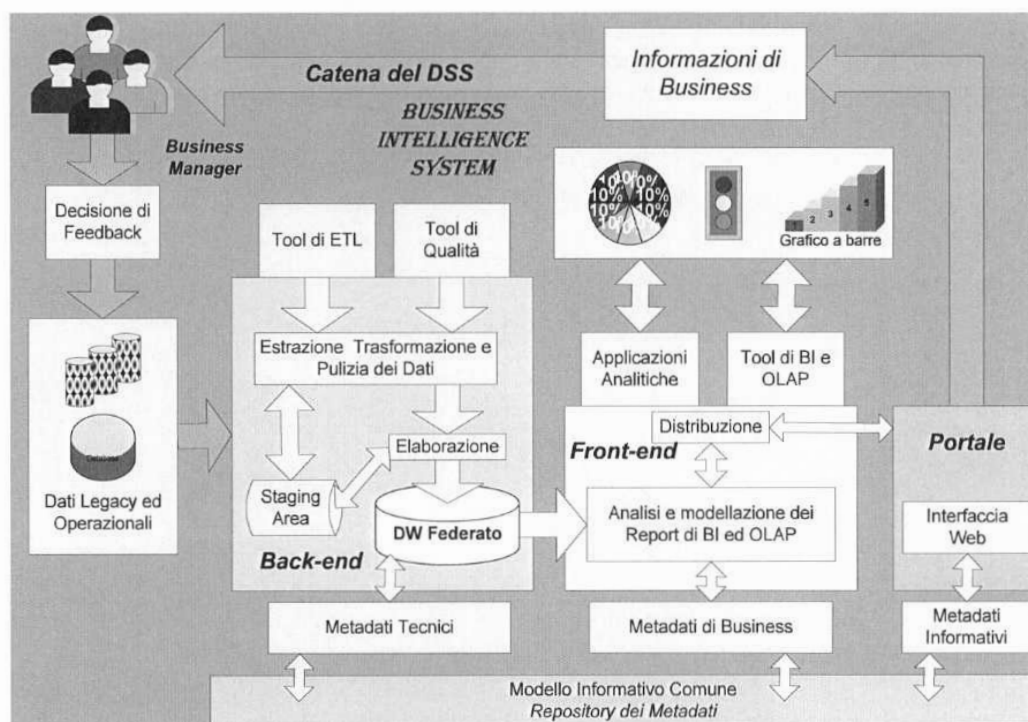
Catena del DSS

Informazioni di Business

BUSINESS INTELLIGENCE SYSTEM

Business Manager

Decisione di Feedback

10% 10% 10% 10% 10% 10% 10%

1 2 3 4 5

Grafico a barre

Tool di ETL

Tool di Qualità

Estrazione Trasformazione e Pulizia dei Dati

Applicazioni Analitiche

Tool di BI e OLAP

Distribuzione

Elaborazione

Front-end

Portale

Database

Dati Legacy ed Operazionali

Staging Area

DW Federato

Analisi e modellazione dei Report di BI ed OLAP

Interfaccia Web

Back-end

Metadati Tecnici

Metadati di Business

Metadati Informativi

Modello Informativo Comune
Repository dei Metadati